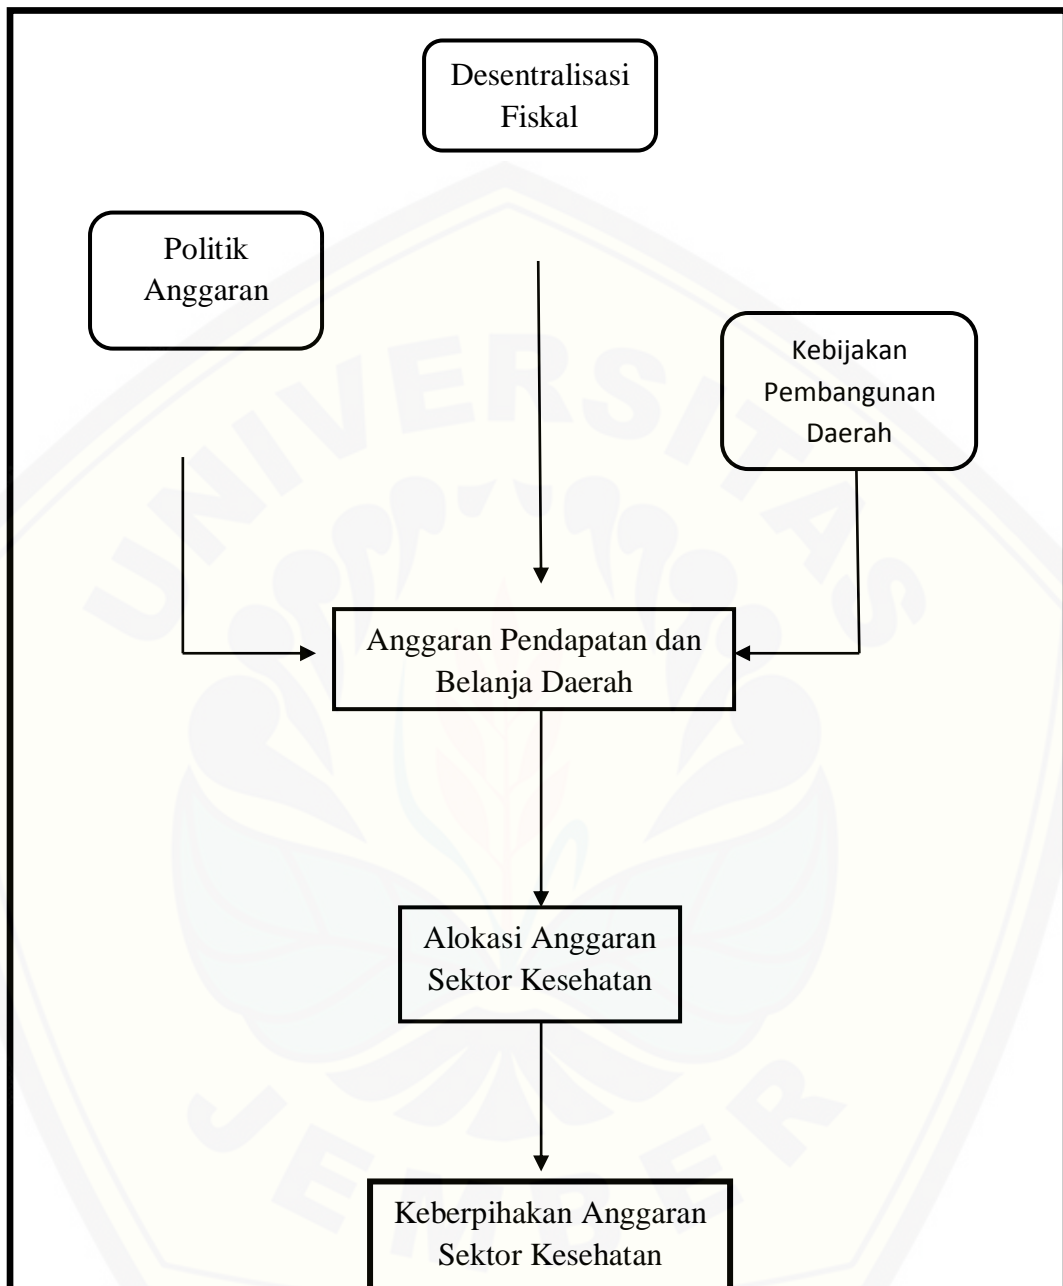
Desentralisasi Fiskal

Politik Anggaran

Kebijakan Pembangunan Daerah

Anggaran Pendapatan dan Belanja Daerah

Alokasi Anggaran Sektor Kesehatan

Keberpihakan Anggaran Sektor Kesehatan

UNIVERSITAS JEMBER